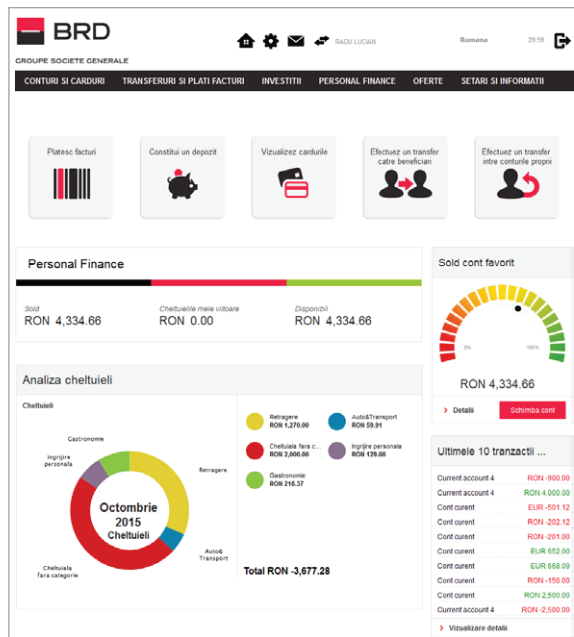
BRD
GROUPE SOCIETE GENERALE

RADU LUCIAN

Romana

29:59

CONTURI SI CARDURI
TRANSFERURI SI PLATI FACTURI
INVESTITII
PERSONAL FINANCE
OFERTE
SETARI SI INFORMATII

Platesc facturi

Constitui un depozit

Vizualizez cardurile

Efectuez un transfer catre beneficiari

Efectuez un transfer intre conturile proprii

Personal Finance

Sold
RON 4,334.66

Cheltuielile mele viitoare
RON 0.00

Disponibil
RON 4,334.66

Sold cont favorit

0%

100%

RON 4,334.66

Detalii

Schimba cont

Analiza cheltuieli

Cheltuieli

Gastronomie

Ingrijire personala

Retragere

Octombrie 2015 Cheltuieli

Auto& Transport

Cheltuiala fara categorie

Retragere
RON 1,270.00

Auto&Transport
RON 59.91

Cheltuiala fara c...
RON 2,000.00

Ingrijire personala
RON 129.00

Gastronomie
RON 218.37

Total RON -3,677.28

Ultimele 10 tranzactii ...

| | |
|---|---|
| Current account 4 | RON -900.00 |
| Current account 4 | RON 4,000.00 |
| Cont curent | EUR -501.12 |
| Cont curent | RON -202.12 |
| Cont curent | RON -201.00 |
| Cont curent | EUR 652.00 |
| Cont curent | EUR 668.09 |
| Cont curent | RON -150.00 |
| Cont curent | RON 2,500.00 |
| Current account 4 | RON -2,500.00 |

Vizualizare detalii